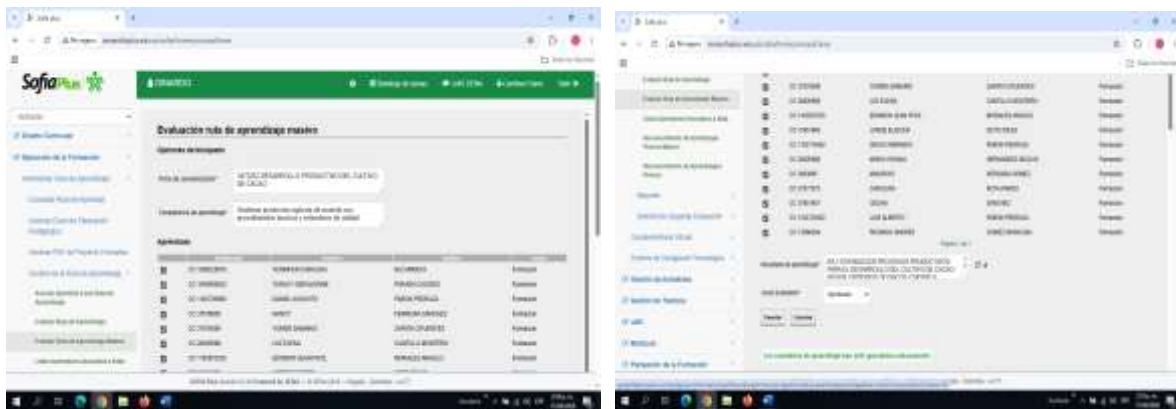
SofiaPlus

Evaluación ruta de aprendizaje masivo

Opciones de búsqueda

Ruta de aprendizaje: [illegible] DESARROLLO PRODUCTIVO DEL CULTIVO DE CACAO

Competencia de aprendizaje: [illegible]

Aprendices

| | | | | |
|---|---|---|---|---|
| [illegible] | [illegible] | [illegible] | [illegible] | Evaluar |
| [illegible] | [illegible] | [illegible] | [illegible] | Evaluar |
| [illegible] | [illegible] | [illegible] | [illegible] | Evaluar |
| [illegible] | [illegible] | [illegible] | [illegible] | Evaluar |
| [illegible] | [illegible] | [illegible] | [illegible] | Evaluar |
| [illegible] | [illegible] | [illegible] | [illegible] | Evaluar |
| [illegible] | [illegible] | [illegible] | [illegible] | Evaluar |

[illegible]

Resultado de aprendizaje: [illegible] DESARROLLO DEL CULTIVO DE CACAO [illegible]

Juicio evaluativo: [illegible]

Guardar Cancelar

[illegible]